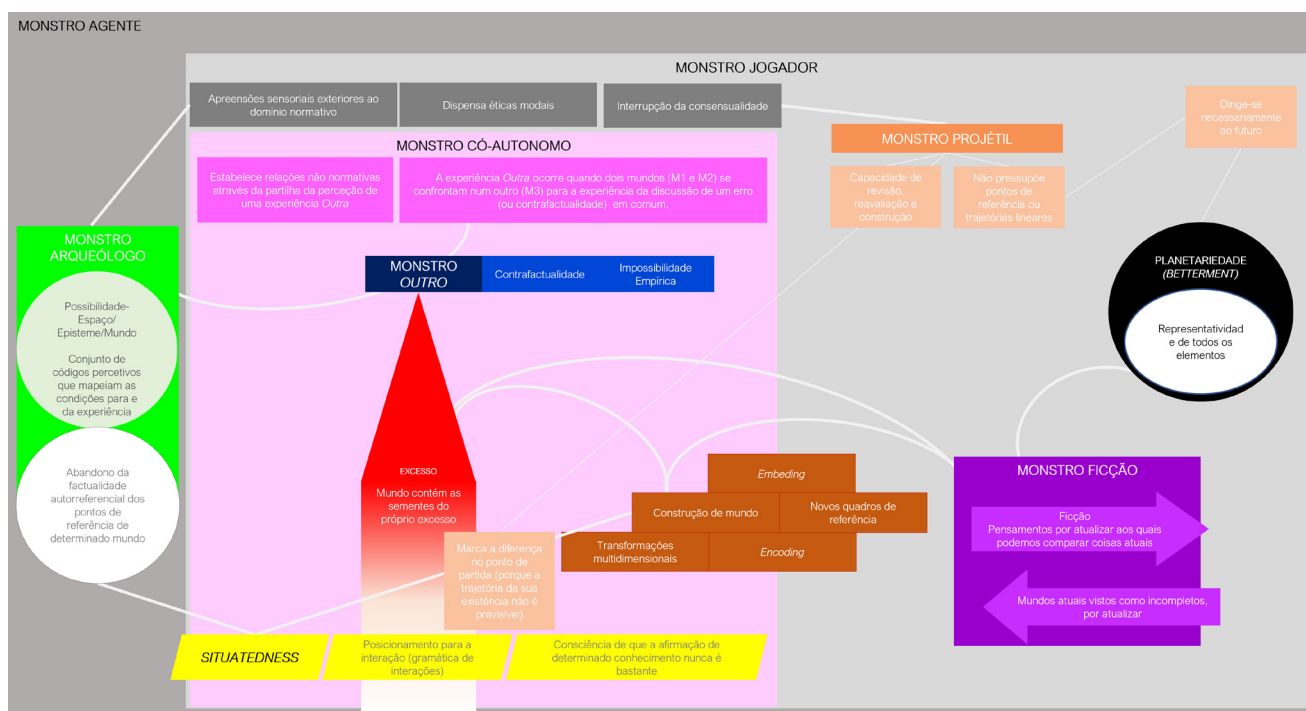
MONSTRO AGENTE

MONSTRO JOGADOR

Apreensões sensoriais exteriores ao domínio normativo

Dispensa éticas modais

Interrupção da consensualidade

Dirige-se necessariamente ao futuro

MONSTRO CÓ-AUTONOMO

MONSTRO PROJÉTIL

Estabelece relações não normativas através da partilha da perceção de uma experiência *Outra*

A experiência *Outra* ocorre quando dois mundos (M1 e M2) se confrontam num outro (M3) para a experiência da discussão de um erro (ou contrafactualidade) em comum.

Capacidade de revisão, reavaliação e construção

Não pressupõe pontos de referência ou trajetórias lineares

MONSTRO ARQUEÓLOGO

MONSTRO *OUTRO*

Contrafactualidade

Impossibilidade Empírica

PLANETARIEDADE *(BETTERMENT)*

Representatividade e de todos os elementos

Possibilidade-Espaço/ Episteme/Mundo

Conjunto de códigos percetivos que mapeiam as condições para e da experiência

Abandono da factualidade autorreferencial dos pontos de referência de determinado mundo

EXCESSO

Mundo contém as sementes do próprio excesso

*Embeding*

Construção de mundo

Novos quadros de referência

Transformações multidimensionais

*Encoding*

MONSTRO FICÇÃO

Ficção
Pensamentos por atualizar aos quais podemos comparar coisas atuais

Marca a diferença no ponto de partida (porque a trajetória da sua existência não é previsível)

Mundos atuais vistos como incompletos, por atualizar

*SITUATEDNESS*

Posicionamento para a interação (gramática de interações)

Consciência de que a afirmação de determinado conhecimento nunca é bastante